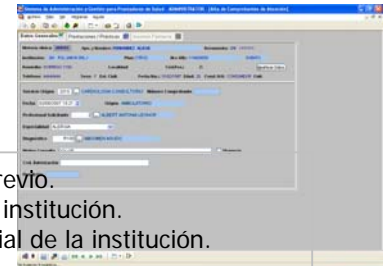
Sistema de Administración y Gestión para Prestadores de Salud - ADMINISTRADOR [Alta de Comprobantes de Atención]

Datos Generales | Prestaciones / Prácticas | Asiento Contable

Número Afiliado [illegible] Apellido y Nombre FERNANDEZ ALICIA Documento DNI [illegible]

Institución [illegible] Plan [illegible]

Domicilio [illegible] Localidad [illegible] Teléfono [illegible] Servicio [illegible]

Teléfono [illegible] Sexo F Est. Civil Fecha Nac. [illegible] Edad 31 Cond. IVA CONSUMIDOR FINAL

Servicio Origen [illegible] CARDIOLOGIA CONSULTORIO Número Comprobante

Fecha 10/08/2007 14:27 Origen AMBULATORIO

Profesional Solicitante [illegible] ALBERTO ANTONIA LEONOR

Especialidad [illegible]

Diagnóstico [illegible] MAYORES NIVELES

Motivo Consulta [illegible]

Cod. Autorización

revio.
institución.
ial de la institución.